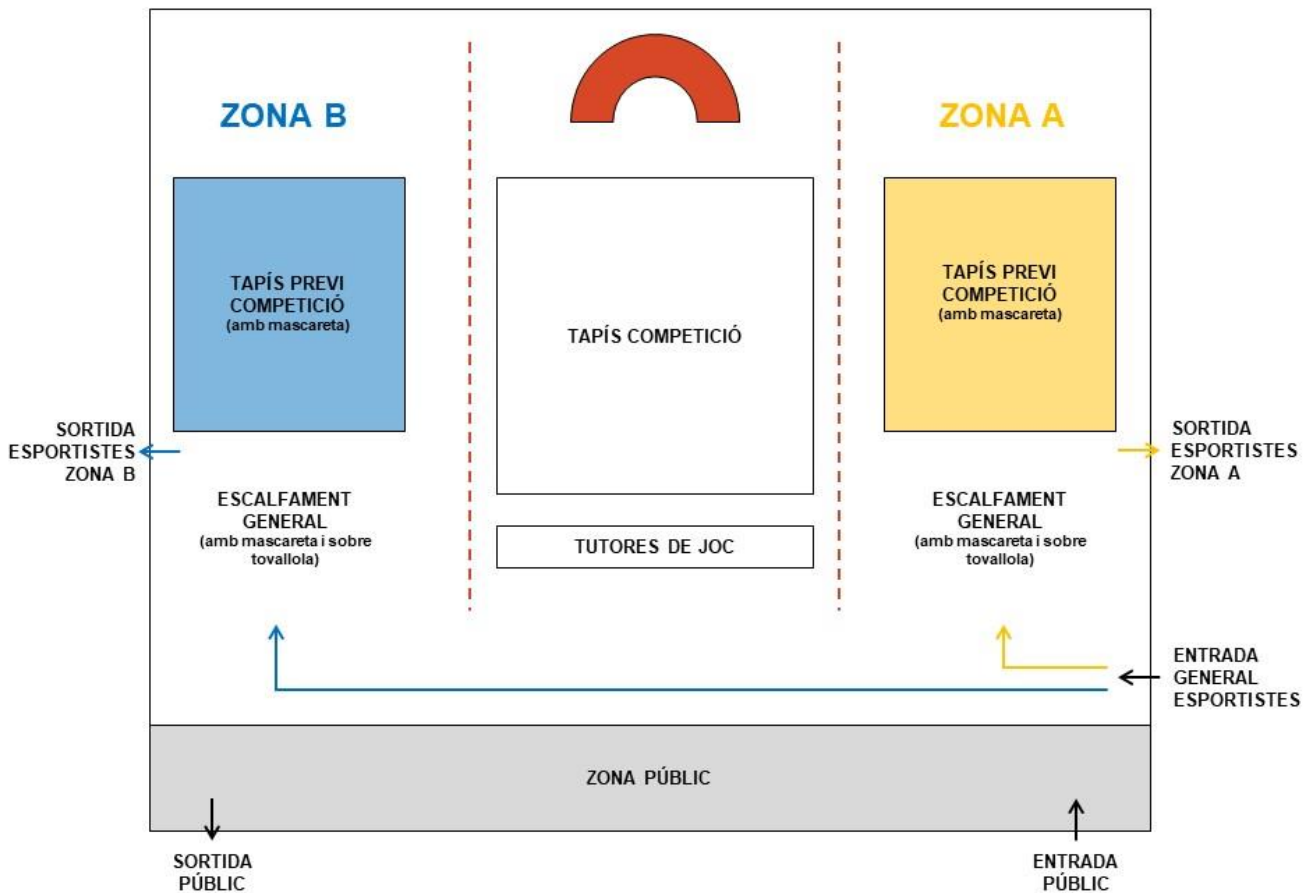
ZONA B

ZONA A

TAPÍS PREVI COMPETICIÓ
(amb mascareta)

TAPÍS COMPETICIÓ

TAPÍS PREVI COMPETICIÓ
(amb mascareta)

SORTIDA ESPORTISTES ZONA B

SORTIDA ESPORTISTES ZONA A

ESCALFAMENT GENERAL
(amb mascareta i sobre tovallola)

TUTORES DE JOC

ESCALFAMENT GENERAL
(amb mascareta i sobre tovallola)

ENTRADA GENERAL ESPORTISTES

ZONA PÚBLIC

SORTIDA PÚBLIC

ENTRADA PÚBLIC